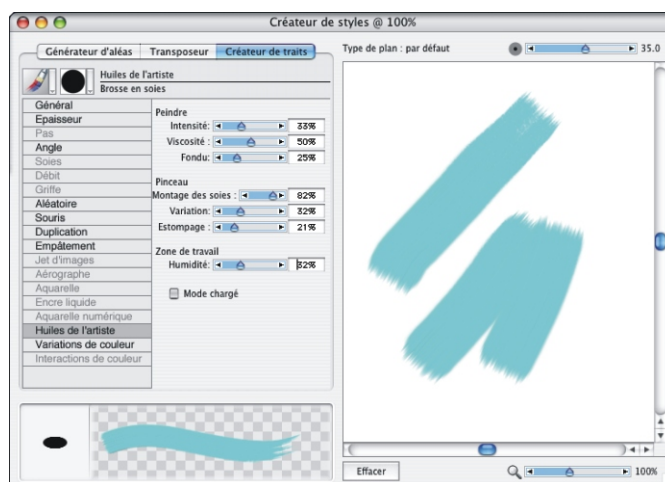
Créateur de styles @ 100%

Générateur d'aléas | Transposeur | Créateur de traits

Type de plan : par défaut

35.0

Huiles de l'artiste
Brosse en soies

Général
Epaisseur
Pas
Angle
Soies
Débit
Griffe
Aléatoire
Souris
Duplication
Empâtement
Jet d'images
Aérographe
Aquarelle
Encre liquide
Aquarelle numérique
Huiles de l'artiste
Variations de couleur
Interactions de couleur

Peindre
Intensité: 33%
Viscosité : 50%
Fondu: 25%

Pinceau
Montage des soies : 82%
Variation: 32%
Estompage : 21%

Zone de travail
Humidité: 82%

Mode chargé

Effacer

100%